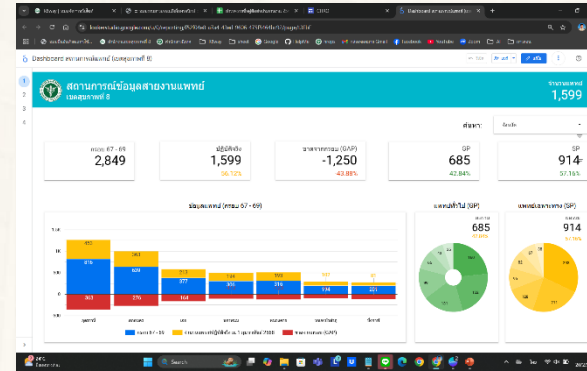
Dashboard สถานการณ์ข้อมูลสายงานแพทย์ (เขตสุขภาพที่ 8)

สถานการณ์ข้อมูลสายงานแพทย์
เขตสุขภาพที่ 8

จำนวนแพทย์
1,599

จังหวัด

กรอบ 67 - 69
2,849

ปฏิบัติจริง
1,599
56.12%

อาจขาดกรอบ (GAP)
-1,250
43.88%

GP
685
42.84%

SP
914
57.16%

ข้อมูลแพทย์ (กรอบ 67 - 69)

แพทย์ทั่วไป (GP)
685
42.84%

แพทย์เฉพาะทาง (SP)
914
57.16%

Search